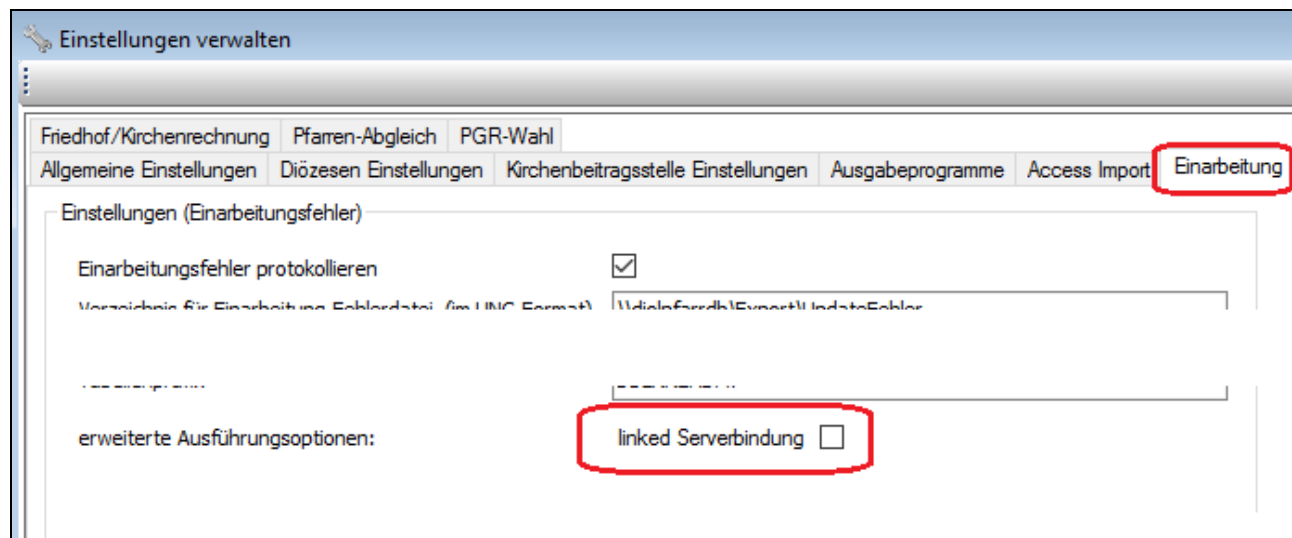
Einstellungen verwalten

Friedhof/Kirchenrechnung | Pfarren-Abgleich | PGR-Wahl

Allgemeine Einstellungen | Diözesen Einstellungen | Kirchenbeitragsstelle Einstellungen | Ausgabeprogramme | Access Import | Einarbeitung

Einstellungen (Einarbeitungsfehler)

Einarbeitungsfehler protokollieren

Verzeichnis für Einarbeitung Fehlerdatei (im UNC Format) \\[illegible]\Export\UpdateFehler

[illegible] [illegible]

erweiterte Ausführungsoptionen:

linked Serverbindung